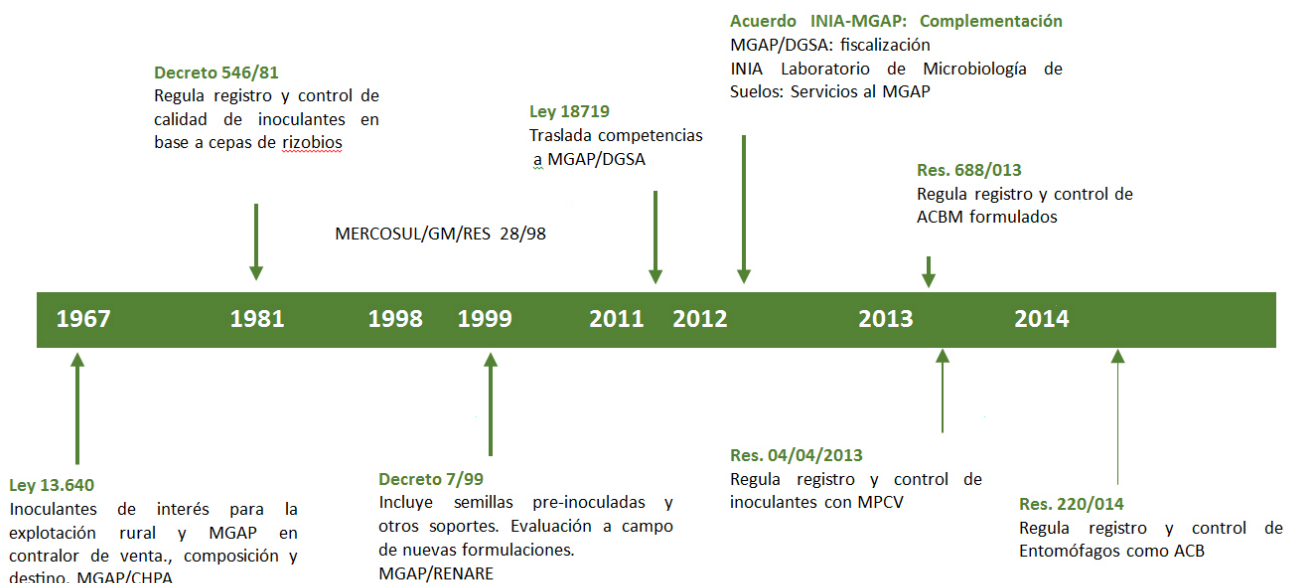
Acuerdo INIA-MGAP: Complementación
MGAP/DGSA: fiscalización
INIA Laboratorio de Microbiología de Suelos: Servicios al MGAP

Decreto 546/81
Regula registro y control de calidad de inoculantes en base a cepas de rizobios

Ley 18719
Traslada competencias a MGAP/DGSA

Res. 688/013
Regula registro y control de ACBM formulados

MERCOSUL/GM/RES 28/98

1967 1981 1998 1999 2011 2012 2013 2014

Ley 13.640
Inoculantes de interés para la explotación rural y MGAP en contralor de venta., composición y destino. MGAP/CHPA

Decreto 7/99
Incluye semillas pre-inoculadas y otros soportes. Evaluación a campo de nuevas formulaciones.
MGAP/RENARE

Res. 04/04/2013
Regula registro y control de inoculantes con MPCV

Res. 220/014
Regula registro y control de Entomófagos como ACB